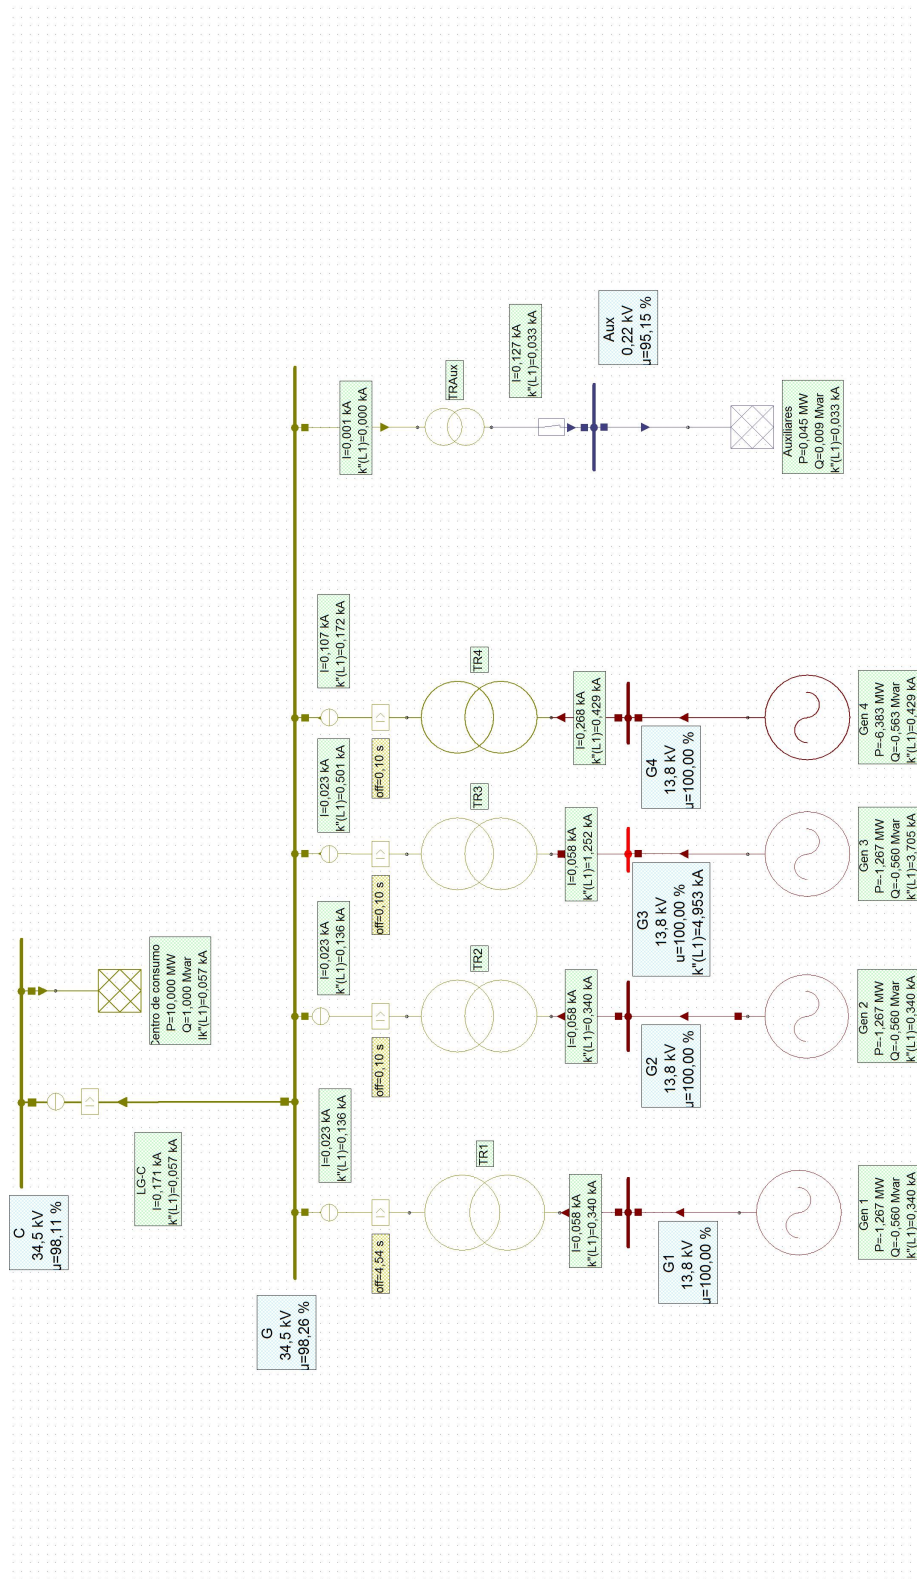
Aux
0,22 kV
u=95,15 %

I=0,127 kA
k"(L1)=0,033 kA

TRAux

I=0,001 kA
k"(L1)=0,000 kA

Auxiliares
P=0,045 MW
Q=0,009 Mvar
k"(L1)=0,033 kA

I=0,107 kA
k"(L1)=0,172 kA

TR4

I=0,268 kA
k"(L1)=0,429 kA

G4
13,8 kV
u=100,00 %

Gen 4
P=-6,383 MW
Q=-0,563 Mvar
k"(L1)=0,429 kA

I=0,023 kA
k"(L1)=0,501 kA

off=0,10 s

TR3

I=0,058 kA
k"(L1)=1,252 kA

G3
13,8 kV
u=100,00 %
k"(L1)=4,953 kA

Gen 3
P=-1,267 MW
Q=-0,560 Mvar
k"(L1)=3,705 kA

I=0,023 kA
k"(L1)=0,136 kA

off=0,10 s

TR2

I=0,058 kA
k"(L1)=0,340 kA

G2
13,8 kV
u=100,00 %

Gen 2
P=-1,267 MW
Q=-0,560 Mvar
k"(L1)=0,340 kA

Centro de consumo
P=10,000 MW
Q=1,000 Mvar
Ik"(L1)=0,057 kA

off=0,10 s

I=0,023 kA
k"(L1)=0,136 kA

TR1

I=0,058 kA
k"(L1)=0,340 kA

G1
13,8 kV
u=100,00 %

Gen 1
P=-1,267 MW
Q=-0,560 Mvar
k"(L1)=0,340 kA

off=4,54 s

LG-C
I=0,171 kA
k"(L1)=0,057 kA

C
34,5 kV
u=98,11 %

G
34,5 kV
u=98,26 %